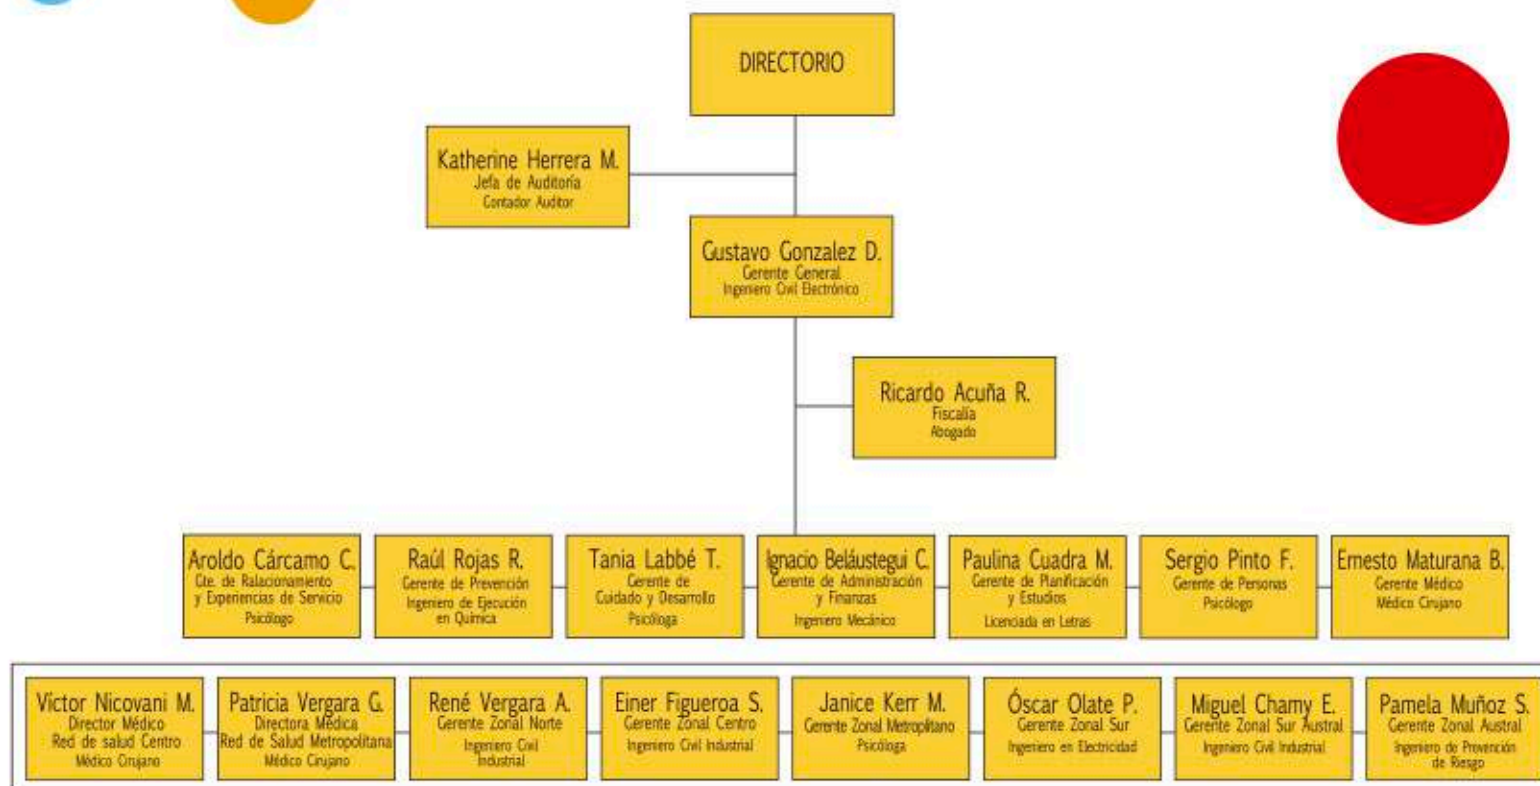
DIRECTORIO

Katherine Herrera M.
Jefa de Auditoría
Contador Auditor

Gustavo Gonzalez D.
Gerente General
Ingeniero Civil Electrónico

Ricardo Acuña R.
Fiscalía
Abogado

Aroldo Cárcamo C.
Gte. de Relacionamiento y Experiencias de Servicio
Psicólogo

Raúl Rojas R.
Gerente de Prevención
Ingeniero de Ejecución en Química

Tania Labbé T.
Gerente de Cuidado y Desarrollo
Psicóloga

Ignacio Beláustegui C.
Gerente de Administración y Finanzas
Ingeniero Mecánico

Paulina Cuadra M.
Gerente de Planificación y Estudios
Licenciada en Letras

Sergio Pinto F.
Gerente de Personas
Psicólogo

Ernesto Maturana B.
Gerente Médico
Médico Cirujano

Victor Nicovani M.
Director Médico
Red de salud Centro
Médico Cirujano

Patricia Vergara G.
Directora Médica
Red de Salud Metropolitana
Médico Cirujano

René Vergara A.
Gerente Zonal Norte
Ingeniero Civil Industrial

Einer Figueroa S.
Gerente Zonal Centro
Ingeniero Civil Industrial

Janice Kerr M.
Gerente Zonal Metropolitano
Psicóloga

Óscar Olate P.
Gerente Zonal Sur
Ingeniero en Electricidad

Miguel Chamy E.
Gerente Zonal Sur Austral
Ingeniero Civil Industrial

Pamela Muñoz S.
Gerente Zonal Austral
Ingeniero de Prevención de Riesgo